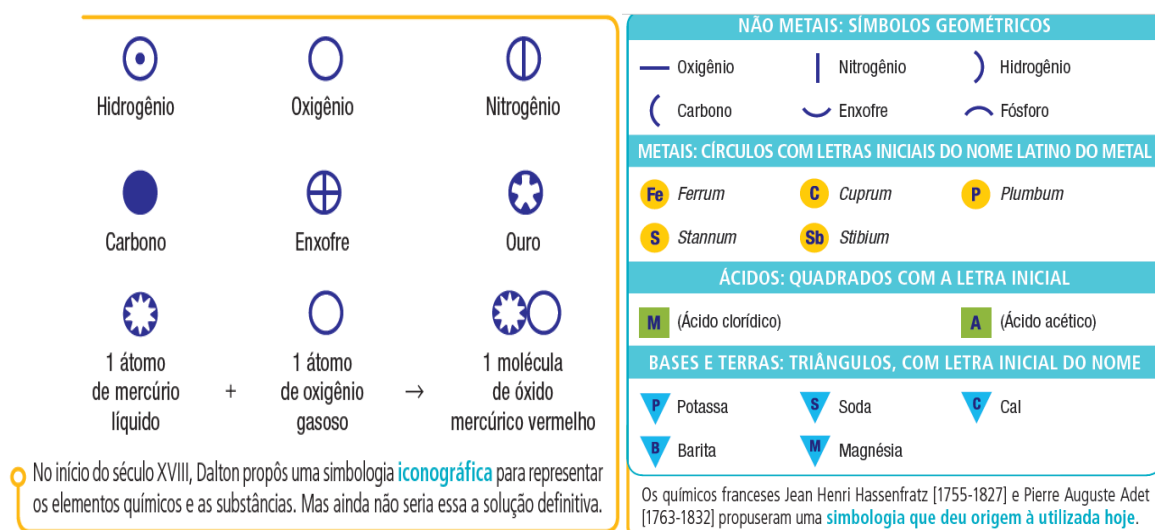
Hidrogênio Oxigênio Nitrogênio

Carbono Enxofre Ouro

1 átomo de mercúrio líquido + 1 átomo de oxigênio gasoso → 1 molécula de óxido mercúrico vermelho

No início do século XVIII, Dalton propôs uma simbologia iconográfica para representar os elementos químicos e as substâncias. Mas ainda não seria essa a solução definitiva.

NÃO METAIS: SÍMBOLOS GEOMÉTRICOS

Oxigênio Nitrogênio Hidrogênio

Carbono Enxofre Fósforo

METAIS: CÍRCULOS COM LETRAS INICIAIS DO NOME LATINO DO METAL

Fe *Ferrum* C *Cuprum* P *Plumbum*

S *Stannum* Sb *Stibium*

ÁCIDOS: QUADRADOS COM A LETRA INICIAL

M (Ácido clorídico) A (Ácido acético)

BASES E TERRAS: TRIÂNGULOS, COM LETRA INICIAL DO NOME

P Potassa S Soda C Cal

B Barita M Magnésia

Os químicos franceses Jean Henri Hassenfratz [1755-1827] e Pierre Auguste Adet [1763-1832] propuseram uma simbologia que deu origem à utilizada hoje.